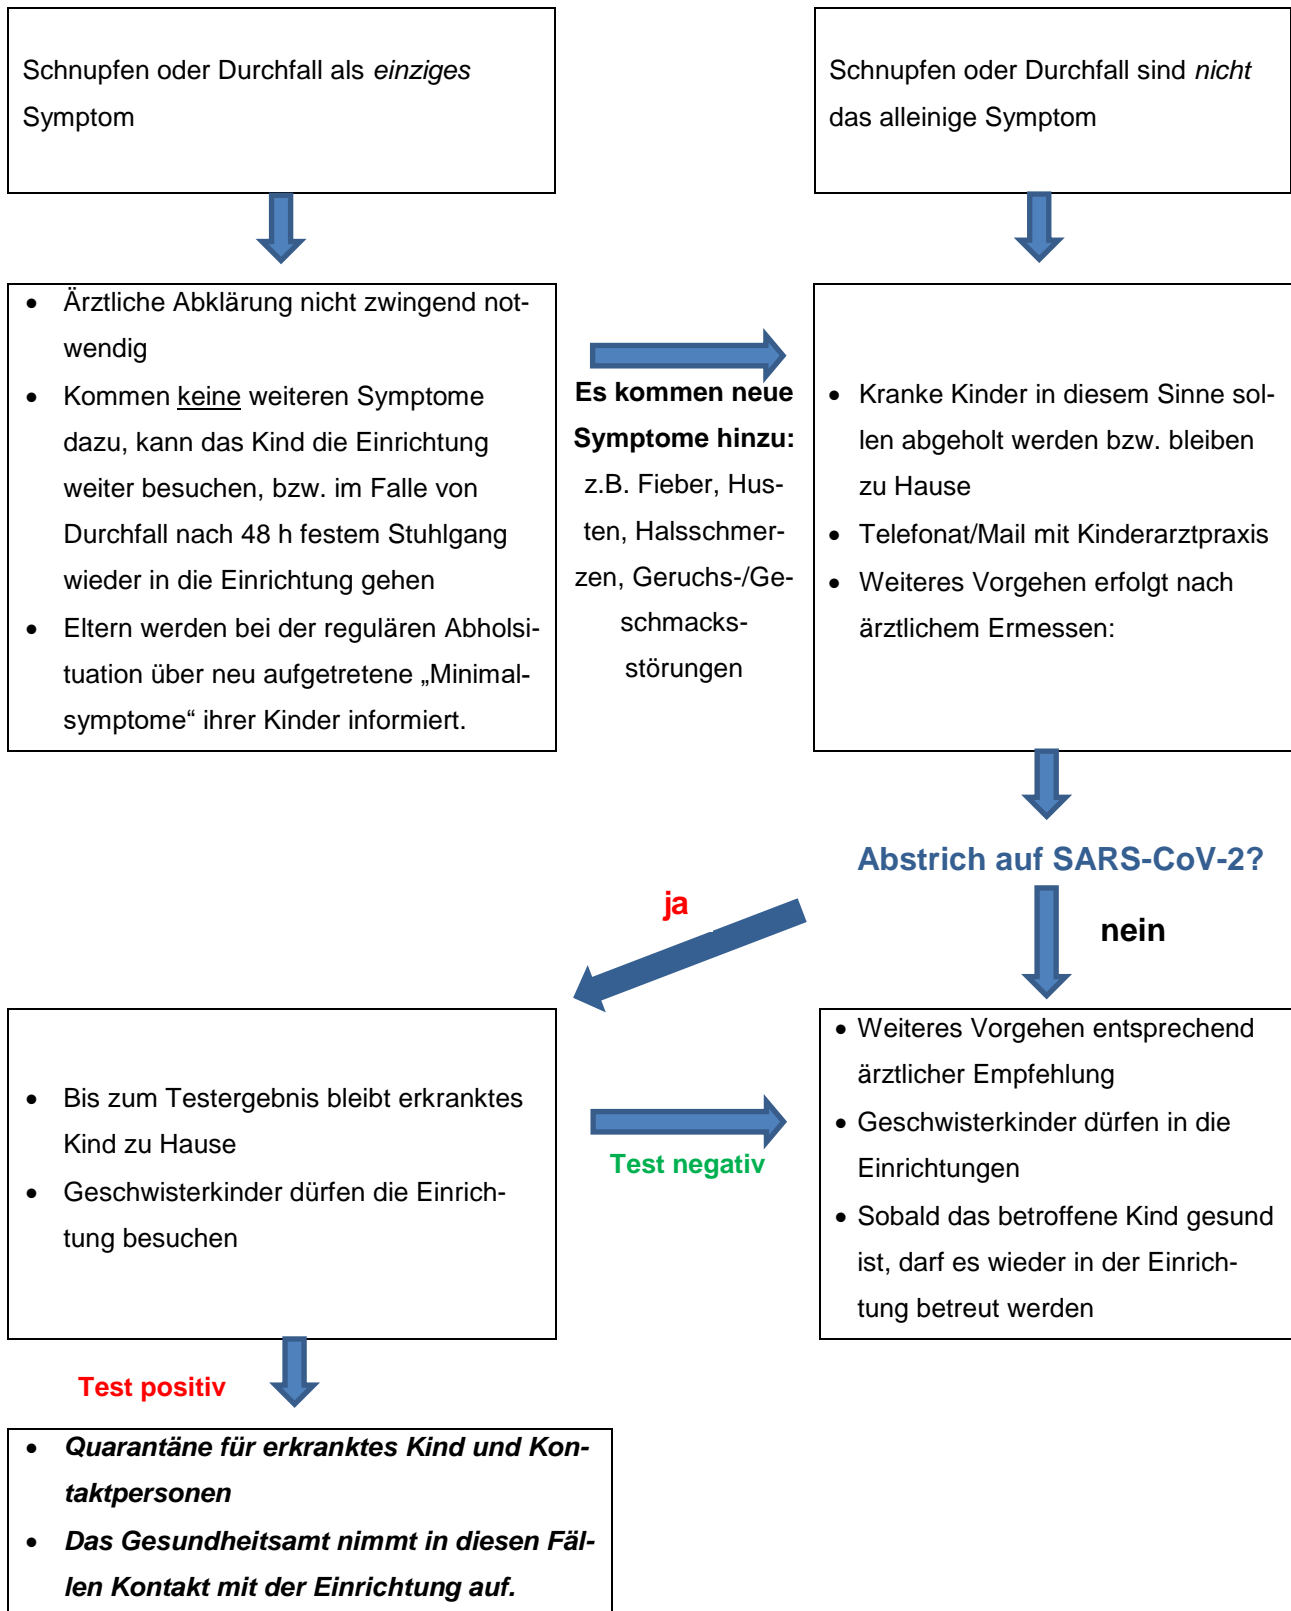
Schnupfen oder Durchfall als *einziges* Symptom

Schnupfen oder Durchfall sind *nicht* das alleinige Symptom

- Ärztliche Abklärung nicht zwingend notwendig
- Kommen keine weiteren Symptome dazu, kann das Kind die Einrichtung weiter besuchen, bzw. im Falle von Durchfall nach 48 h festem Stuhlgang wieder in die Einrichtung gehen
- Eltern werden bei der regulären Abholsituation über neu aufgetretene „Minimalsymptome" ihrer Kinder informiert.

**Es kommen neue Symptome hinzu:** z.B. Fieber, Husten, Halsschmerzen, Geruchs-/Geschmacksstörungen

- Kranke Kinder in diesem Sinne sollen abgeholt werden bzw. bleiben zu Hause
- Telefonat/Mail mit Kinderarztpraxis
- Weiteres Vorgehen erfolgt nach ärztlichem Ermessen:

**Abstrich auf SARS-CoV-2?**

**ja**

**nein**

- Bis zum Testergebnis bleibt erkranktes Kind zu Hause
- Geschwisterkinder dürfen die Einrichtung besuchen

**Test negativ**

- Weiteres Vorgehen entsprechend ärztlicher Empfehlung
- Geschwisterkinder dürfen in die Einrichtungen
- Sobald das betroffene Kind gesund ist, darf es wieder in der Einrichtung betreut werden

**Test positiv**

- ***Quarantäne für erkranktes Kind und Kontaktpersonen***
- ***Das Gesundheitsamt nimmt in diesen Fällen Kontakt mit der Einrichtung auf.***